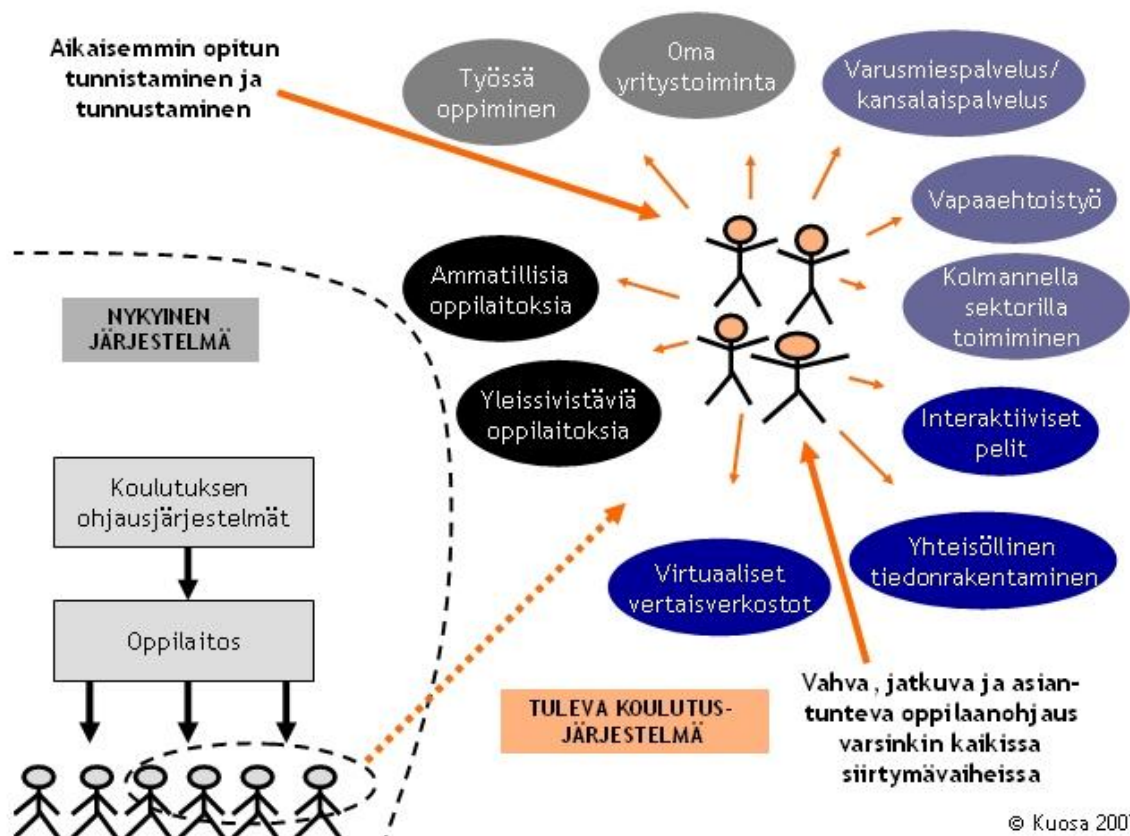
Aikaisemmin opitun tunnistaminen ja tunnustaminen

Työssä oppiminen

Oma yritystoiminta

Varusmiespalvelus/ kansalaispalvelus

Vapaaehtoistyö

Kolmannella sektorilla toimiminen

Ammatillisia oppilaitoksia

Yleissivistäviä oppilaitoksia

Interaktiiviset pelit

Yhteisöllinen tiedonrakentaminen

Virtuaaliset vertaisverkostot

NYKYINEN JÄRJESTELMÄ

Koulutuksen ohjausjärjestelmät

Oppilaitos

TULEVA KOULUTUS-JÄRJESTELMÄ

Vahva, jatkuva ja asiantunteva oppilaanohjaus varsinkin kaikissa siirtymävaiheissa

© Kuosa 200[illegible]